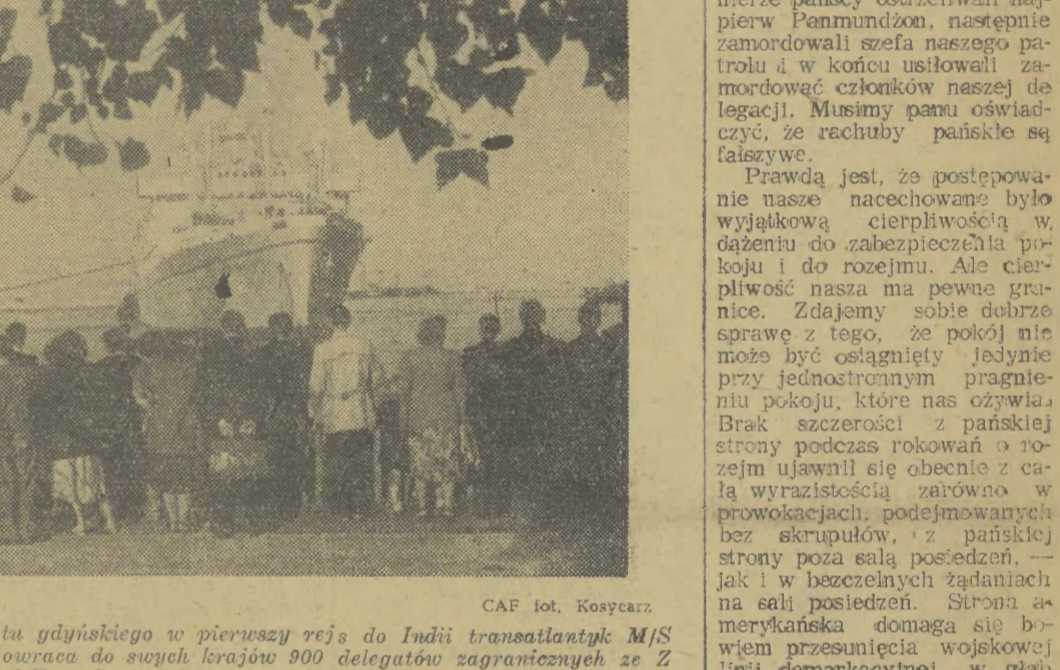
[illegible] pierw Panmundżon, następnie zamordowali szefa naszego patrolu i w końcu usiłowali zamordować członków naszej delegacji. Musimy panu oświadczyć, że rachuby pańskie są fałszywe.

Prawdą jest, że postępowanie nasze nacechowane było wyjątkową cierpliwością w dążeniu do zabezpieczenia pokoju i do rozejmu. Ale cierpliwość nasza ma pewne granice. Zdajemy sobie dobrze sprawę z tego, że pokój nie może być osiągnięty jedynie przy jednostronnym pragnieniu pokoju, które nas ożywia. Brak szczerości z pańskiej strony podczas rokowań o rozejm ujawnił się obecnie z całą wyrazistością zarówno w prowokacjach, podejmowanych bez skrupułów, z pańskiej strony poza salą posiedzeń, — jak i w bezczelnych żądaniach na sali posiedzeń. Strona amerykańska domaga się bowiem przesunięcia wojskowej linii demarkacyjnej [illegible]

CAF fot. Kosycarz

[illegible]tu gdyńskiego w pierwszy rejs do Indii transatlantyk M/S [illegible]owraca do swych krajów 900 delegatów zagranicznych ze Z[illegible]